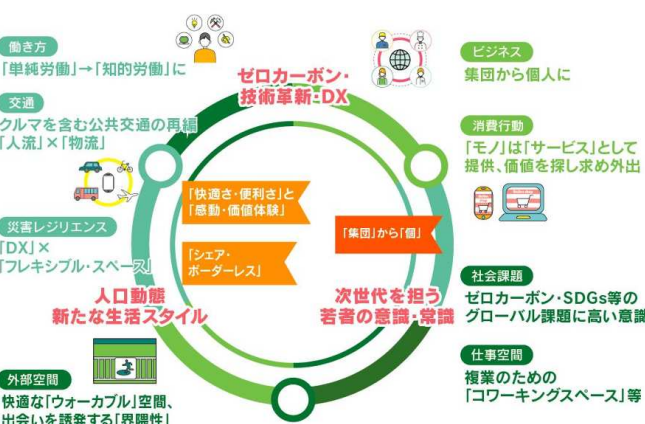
働き方
「単純労働」→「知的労働」に

交通
クルマを含む公共交通の再編
「人流」×「物流」

災害レジリエンス
「DX」×
「フレキシブル・スペース」

外部空間
快適な「ウォーカブル」空間、
出会いを誘発する「界隈性」

ゼロカーボン・
技術革新・DX

「快適さ・便利さ」と
「感動・価値体験」

「シェア・
ボーダーレス」

「集団」から「個」

人口動態
新たな生活スタイル

次世代を担う
若者の意識・常識

ビジネス
集団から個人に

消費行動
「モノ」は「サービス」として
提供、価値を探し求め外出

社会課題
ゼロカーボン・SDGs等の
グローバル課題に高い意識

仕事空間
複業のための
「コワーキングスペース」等